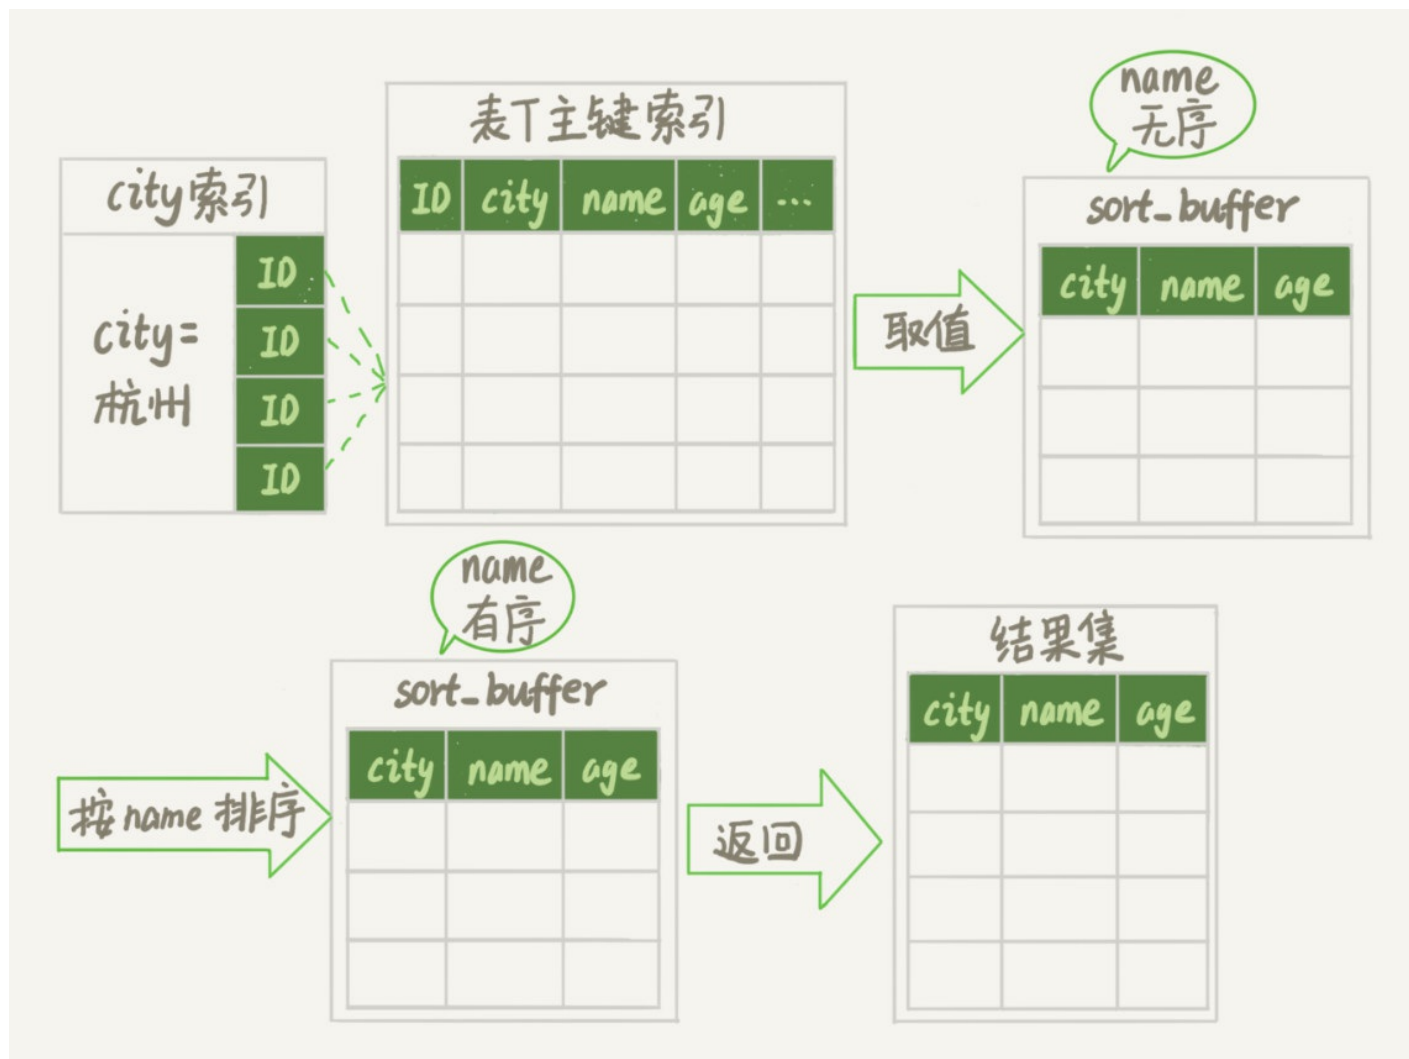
city索引

city=杭州

| ID |
|---|
| ID |
| ID |
| ID |

表T主键索引

| ID | city | name | age | ... |
|---|---|---|---|---|
| | | | | |
| | | | | |
| | | | | |
| | | | | |

取值

name 无序

sort_buffer

| city | name | age |
|---|---|---|
| | | |
| | | |
| | | |

按 name 排序

name 有序

sort_buffer

| city | name | age |
|---|---|---|
| | | |
| | | |
| | | |

返回

结果集

| city | name | age |
|---|---|---|
| | | |
| | | |
| | | |
| | | |